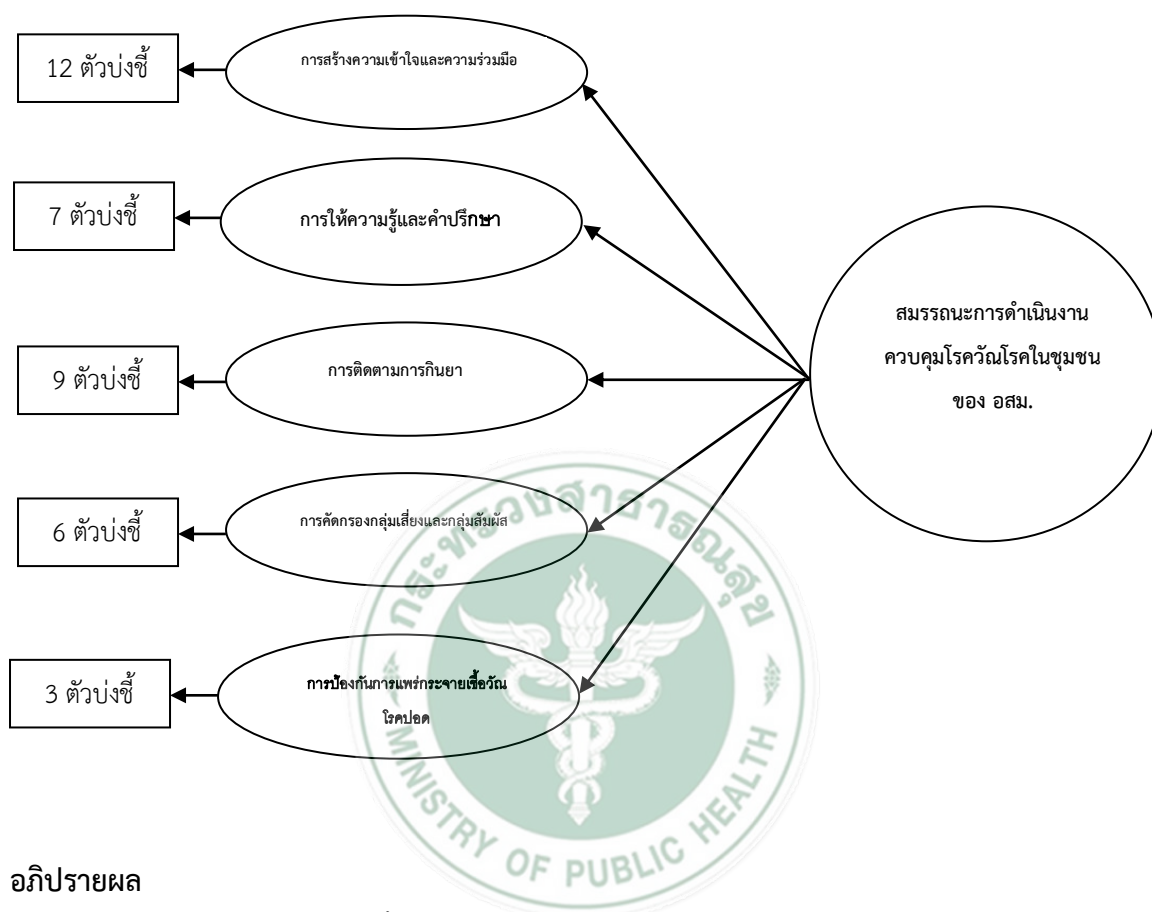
12 ตัวบ่งชี้

การสร้างความเข้าใจและความร่วมมือ

7 ตัวบ่งชี้

การให้ความรู้และคำปรึกษา

9 ตัวบ่งชี้

การติดตามการกินยา

6 ตัวบ่งชี้

การคัดกรองกลุ่มเสี่ยงและกลุ่มสัมผัส

3 ตัวบ่งชี้

การป้องกันการแพร่กระจายเชื้อวัณโรคปอด

สมรรถนะการดำเนินงานควบคุมโรควัณโรคในชุมชนของ อสม.

กระทรวงสาธารณสุข
MINISTRY OF PUBLIC HEALTH

อภิปรายผล